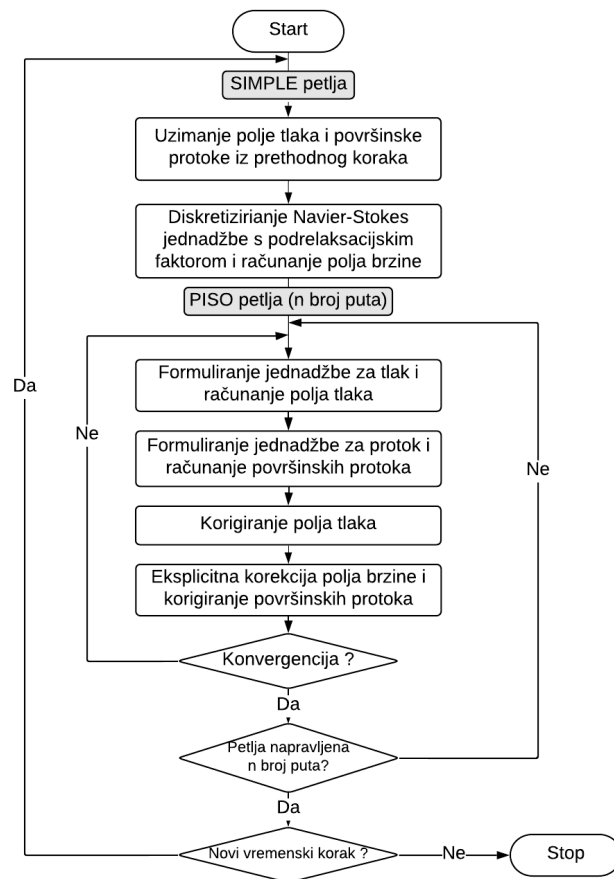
Start

SIMPLE petlja

Uzimanje polje tlaka i površinske protoke iz prethodnog koraka

Diskretiziranje Navier-Stokes jednadžbe s podrelaksacijskim faktorom i računanje polja brzine

PISO petlja (n broj puta)

Da

Ne

Formuliranje jednadžbe za tlak i računanje polja tlaka

Formuliranje jednadžbe za protok i računanje površinskih protoka

Ne

Korigiranje polja tlaka

Eksplicitna korekcija polja brzine i korigiranje površinskih protoka

Konvergencija ?

Da

Petlja napravljena n broj puta?

Da

Novi vremenski korak ?

Ne

Stop